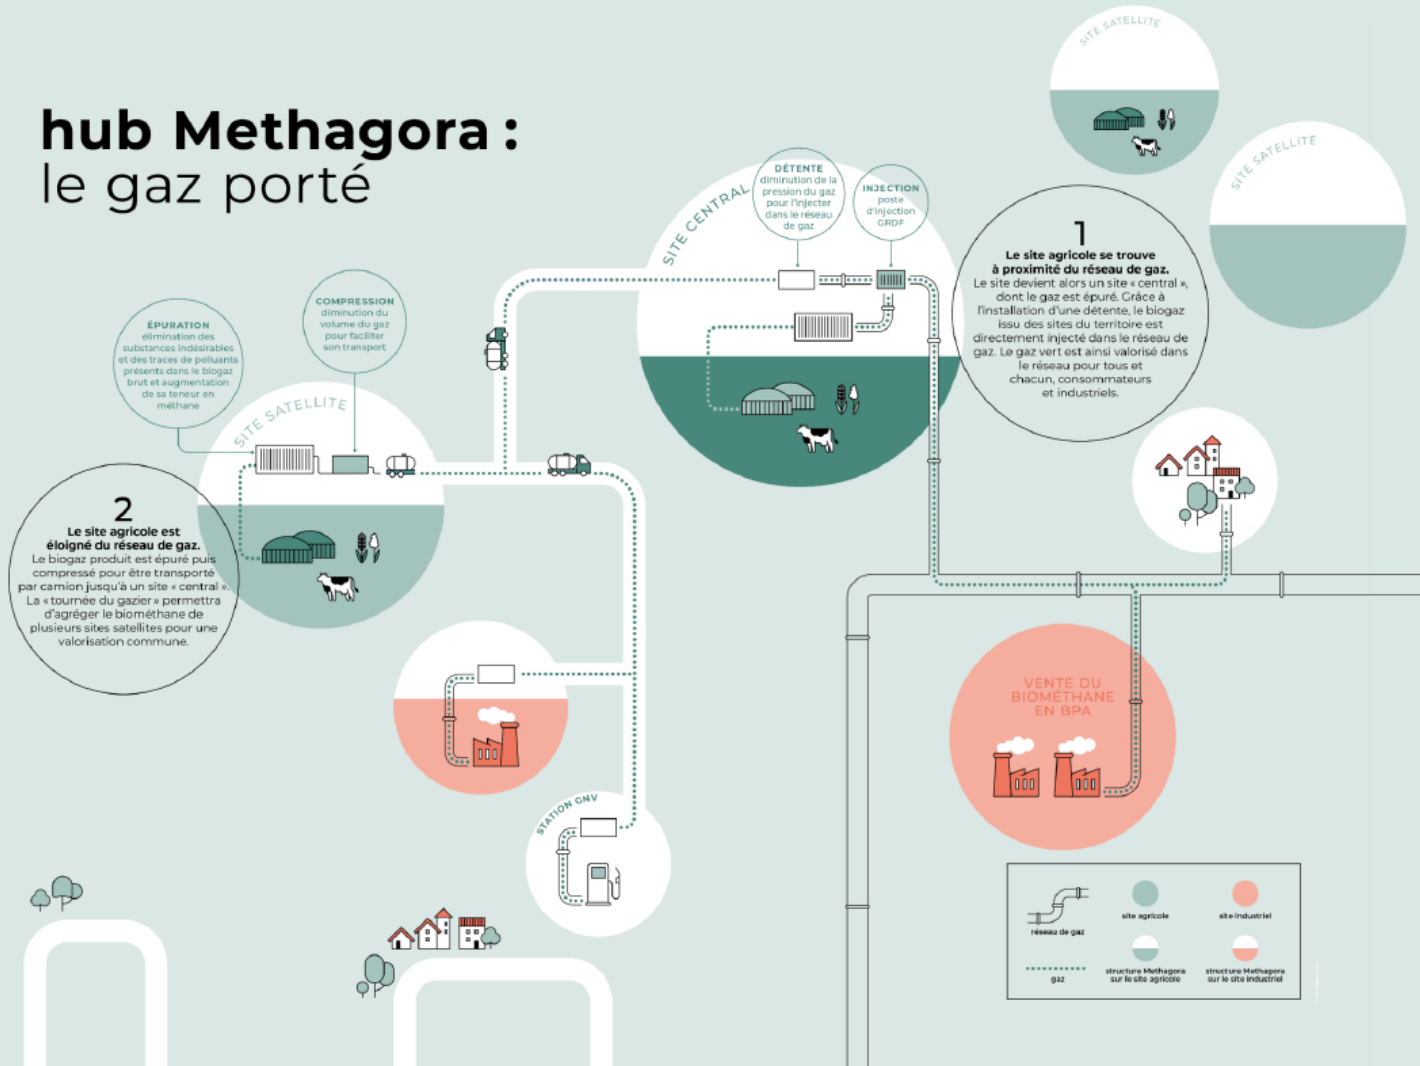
hub Methagora :
le gaz porté

SITE SATELLITE

SITE SATELLITE

SITE CENTRAL

DÉTENTE
diminution de la pression du gaz pour l'injecter dans le réseau de gaz

INJECTION
poste d'injection GRDF

1
Le site agricole se trouve à proximité du réseau de gaz.
Le site devient alors un site « central », dont le gaz est épuré. Grâce à l'installation d'une détente, le biogaz issu des sites du territoire est directement injecté dans le réseau de gaz. Le gaz vert est ainsi valorisé dans le réseau pour tous et chacun, consommateurs et industriels.

ÉPURATION
élimination des substances indésirables et des traces de polluants présents dans le biogaz brut et augmentation de sa teneur en méthane

COMPRESSION
diminution du volume du gaz pour faciliter son transport

SITE SATELLITE

2
Le site agricole est éloigné du réseau de gaz.
Le biogaz produit est épuré puis compressé pour être transporté par camion jusqu'à un site « central ». La « tournée du gazier » permettra d'agréger le biométhane de plusieurs sites satellites pour une valorisation commune.

VENTE DU BIOMÉTHANE EN BPA

STATION GNV

réseau de gaz
site agricole
site industriel
gaz
structure Methagora sur le site agricole
structure Methagora sur le site industriel